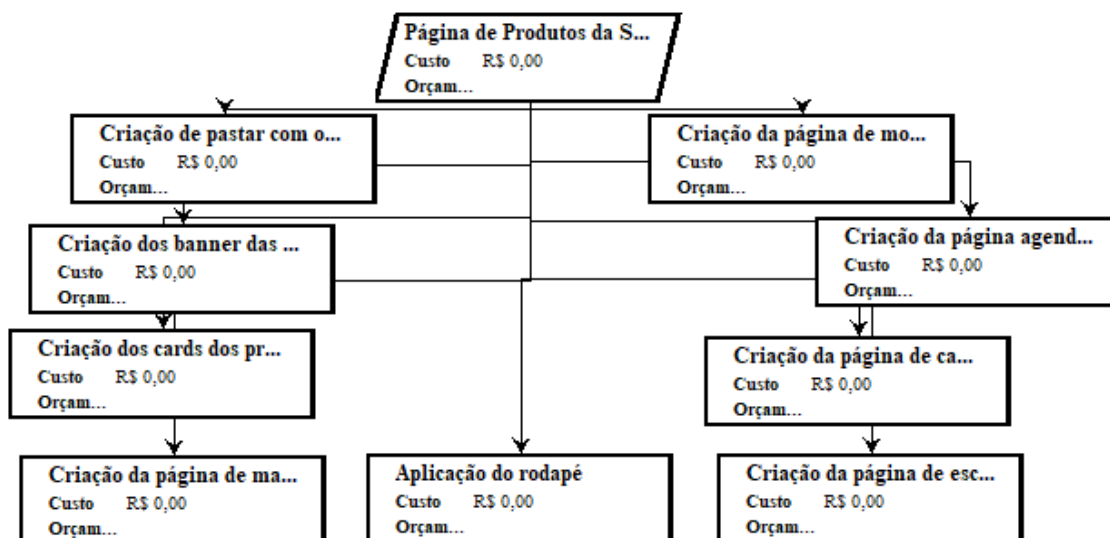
Página de Produtos da S...
Custo R$ 0,00
Orçam...

Criação de pastar com o...
Custo R$ 0,00
Orçam...

Criação da página de mo...
Custo R$ 0,00
Orçam...

Criação dos banner das ...
Custo R$ 0,00
Orçam...

Criação da página agend...
Custo R$ 0,00
Orçam...

Criação dos cards dos pr...
Custo R$ 0,00
Orçam...

Criação da página de ca...
Custo R$ 0,00
Orçam...

Criação da página de ma...
Custo R$ 0,00
Orçam...

Aplicação do rodapé
Custo R$ 0,00
Orçam...

Criação da página de esc...
Custo R$ 0,00
Orçam...